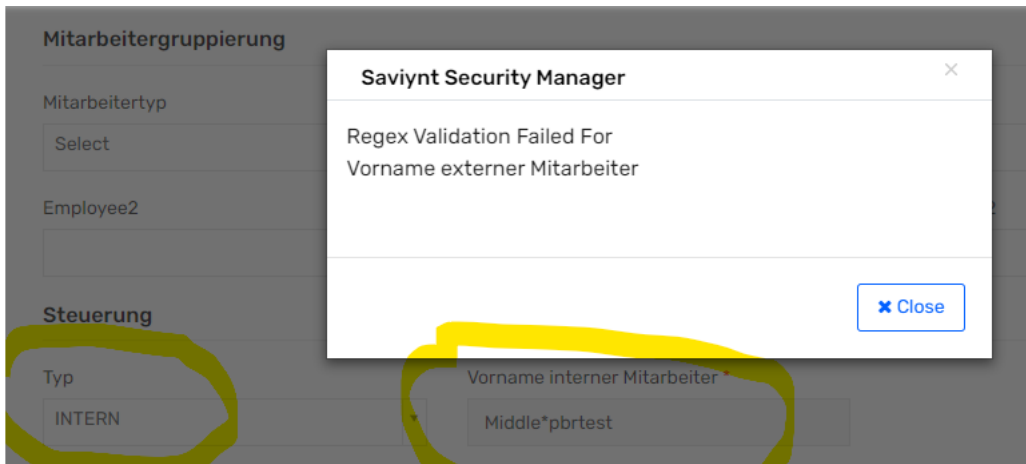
Mitarbeitergruppierung

Mitarbeitertyp

Select

Employee2

2

Steuerung

Typ

INTERN

Vorname interner Mitarbeiter *

Middle*pbrtest

Saviynt Security Manager

×

Regex Validation Failed For
Vorname externer Mitarbeiter

✖ Close